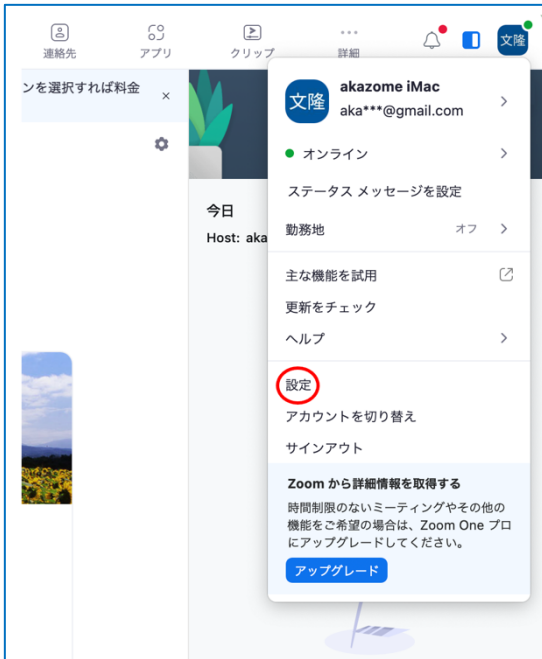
連絡先 アプリ クリップ 詳細

文隆

ンを選択すれば料金 ×

今日
Host: aka

文隆 akazome iMac
aka***@gmail.com

オンライン

ステータス メッセージを設定

勤務地 オフ

主な機能を試用

更新をチェック

ヘルプ

設定

アカウントを切り替え

サインアウト

Zoom から詳細情報を取得する

時間制限のないミーティングやその他の機能をご希望の場合は、Zoom One プロにアップグレードしてください。

アップグレード